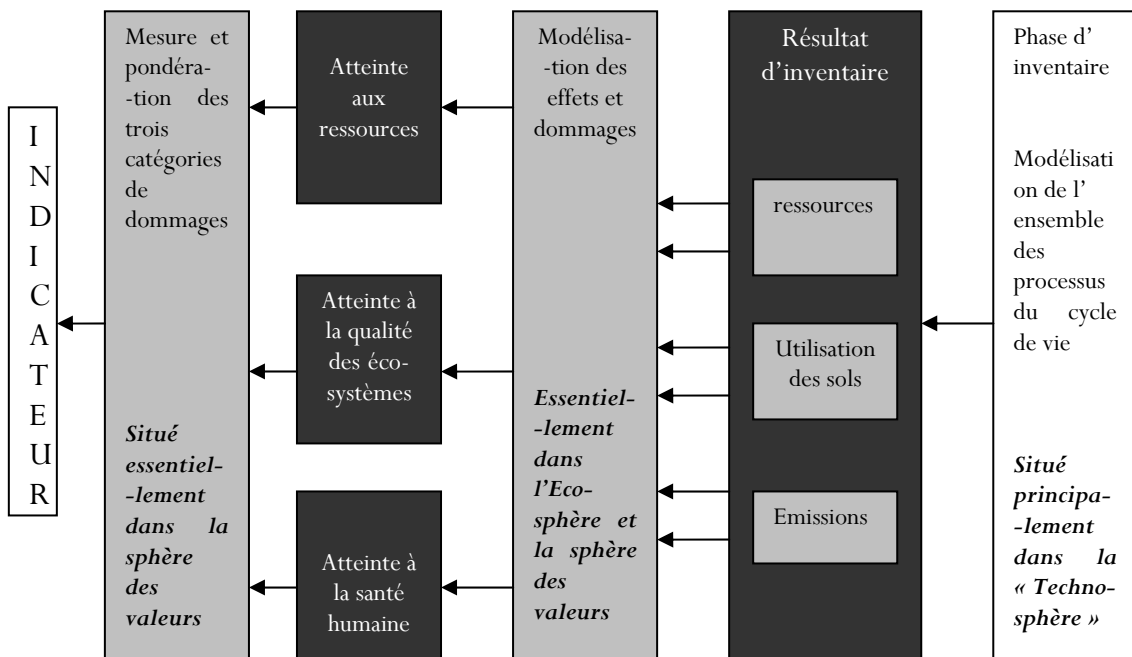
INDICATEUR

Mesure et pondération des trois catégories de dommages

*Situé essentiellement dans la sphère des valeurs*

Atteinte aux ressources

Atteinte à la qualité des écosystèmes

Atteinte à la santé humaine

Modélisation des effets et dommages

*Essentiellement dans l'Ecosphère et la sphère des valeurs*

Résultat d'inventaire

ressources

Utilisation des sols

Emissions

Phase d' inventaire

Modélisation de l' ensemble des processus du cycle de vie

*Situé principalement dans la « Technosphère »*